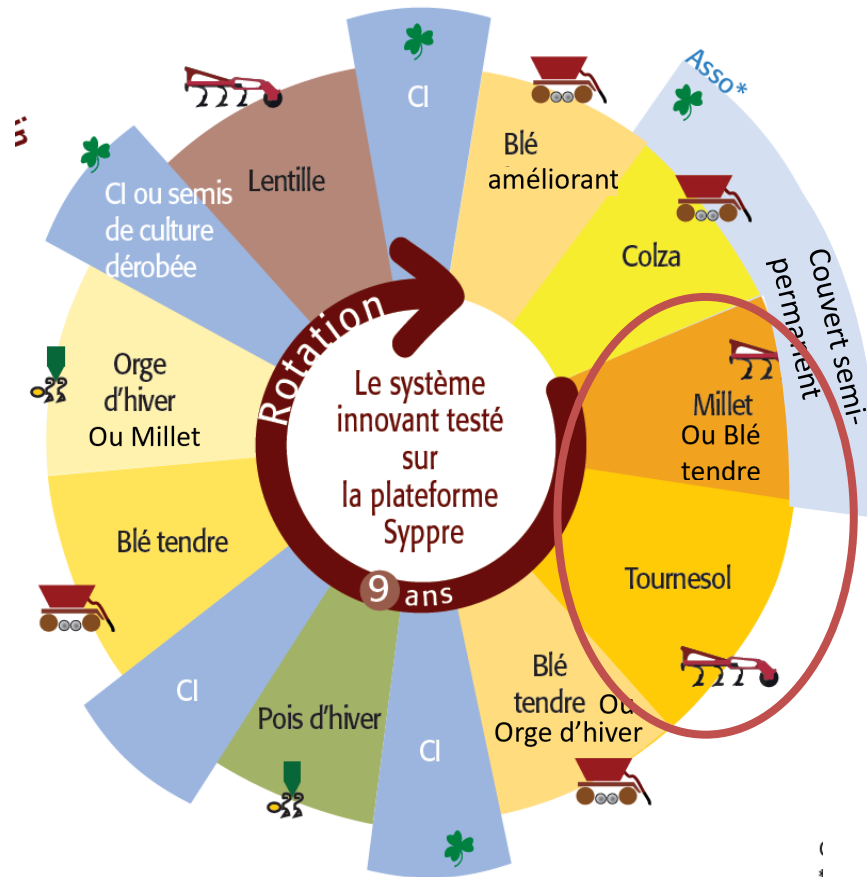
Rotation

Le système innovant testé sur la plateforme Syppre

9 ans

CI

Blé améliorant

Asso*

Colza

Couvert semi-permanent

Millet Ou Blé tendre

Tournesol

Blé tendre Ou Orge d'hiver

CI

Pois d'hiver

CI

Blé tendre

Orge d'hiver Ou Millet

CI ou semis de culture dérobée

Lentille